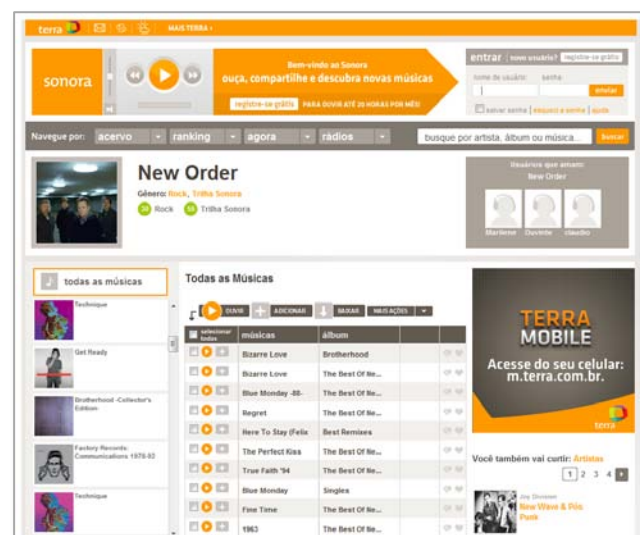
terra | MAIS TERRA ›

sonora

Bem-vindo ao Sonora
ouça, compartilhe e descubra novas músicas

registre-se grátis | PARA OUVIR ATÉ 20 HORAS POR MÊS!

entrar | novo usuário? registre-se grátis
nome de usuário | senha
entrar
salvar senha | esqueci a senha | ajuda

Navegue por: acervo | ranking | agora | rádios
busque por artista, álbum ou música...
buscar

New Order
Gênero: Rock, Trilha Sonora
38 Rock
59 Trilha Sonora

Usuários que amam:
New Order
Marileme | Ouvinte | claudio

todas as músicas

Technique
Get Ready
Brotherhood -Collector's Edition-
Factory Records: Communications 1978-92
Technique

Todas as Músicas

OUVIR | ADICIONAR | BAIXAR | MAIS AÇÕES

| selecionar todos | músicas | álbum |
|---|---|---|
| | Bizarre Love | Brotherhood |
| | Bizarre Love | The Best Of Ne... |
| | Blue Monday -88- | The Best Of Ne... |
| | Regret | The Best Of Ne... |
| | Here To Stay (Felix | Best Remixes |
| | The Perfect Kiss | The Best Of Ne... |
| | True Faith '94 | The Best Of Ne... |
| | Blue Monday | Singles |
| | Fine Time | The Best Of Ne... |
| | 1963 | The Best Of Ne... |

TERRA MOBILE
Acesse do seu celular:
m.terra.com.br.
terra

Você também vai curtir: Artistas
1 2 3 4 ›

Joy Division
New Wave & Pós Punk